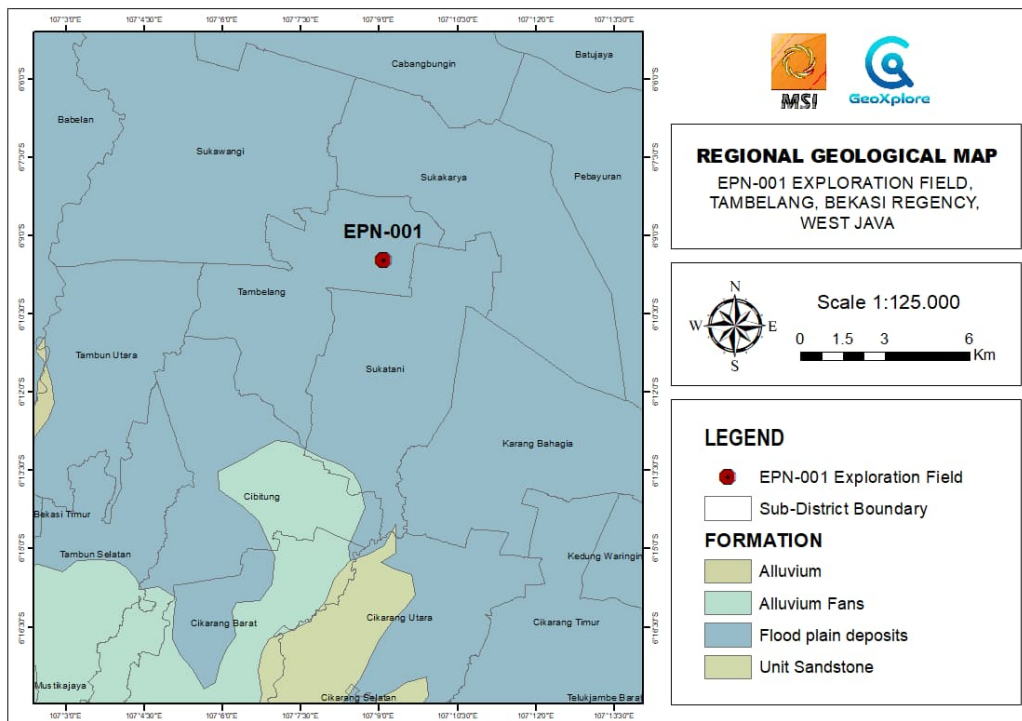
107°3'0"E 107°4'30"E 107°6'0"E 107°7'30"E 107°9'0"E 107°10'30"E 107°12'0"E 107°13'30"E

6°6'0"S 6°7'30"S 6°9'0"S 6°10'30"S 6°12'0"S 6°13'30"S 6°15'0"S 6°16'30"S

Cabangbungin
Batujaya
Babelan
Sukawangi
Sukakarya
Pebayuran
EPN-001
Tambelang
Tambun Utara
Sukatani
Karang Bahagia
Cibitung
Bekasi Timur
Tambun Selatan
Kedung Waringin
Cikarang Barat
Cikarang Utara
Cikarang Timur
Mustikajaya
Cikarang Selatan
Telukjambe Barat

107°3'0"E 107°4'30"E 107°6'0"E 107°7'30"E 107°9'0"E 107°10'30"E 107°12'0"E 107°13'30"E

MSI
GeoXplore

REGIONAL GEOLOGICAL MAP
EPN-001 EXPLORATION FIELD, TAMBELANG, BEKASI REGENCY, WEST JAVA

N
W E
S
Scale 1:125.000
0 1.5 3 6
Km

LEGEND
EPN-001 Exploration Field
Sub-District Boundary
FORMATION
Alluvium
Alluvium Fans
Flood plain deposits
Unit Sandstone